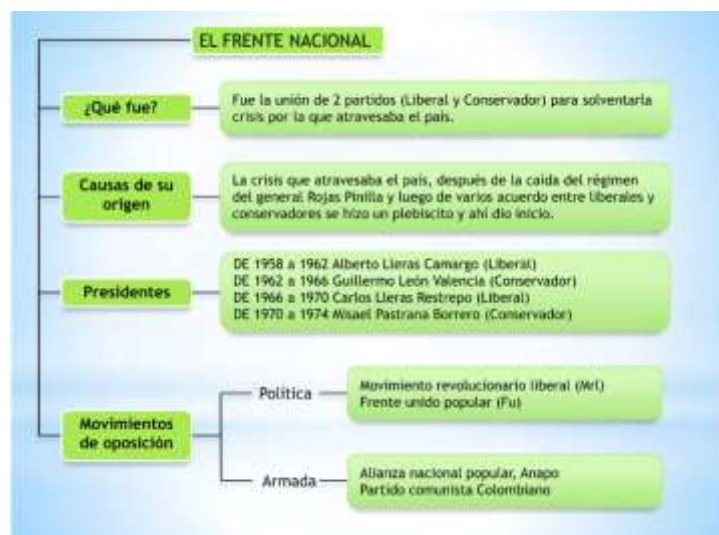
EL FRENTE NACIONAL

¿Qué fue?

Fue la unión de 2 partidos (Liberal y Conservador) para solventarla crisis por la que atravesaba el país.

Causas de su origen

La crisis que atravesaba el país, después de la caída del régimen del general Rojas Pinilla y luego de varios acuerdo entre liberales y conservadores se hizo un plebiscito y ahí dio inicio.

Presidentes

DE 1958 a 1962 Alberto Lleras Camargo (Liberal)
DE 1962 a 1966 Guillermo León Valencia (Conservador)
DE 1966 a 1970 Carlos Lleras Restrepo (Liberal)
DE 1970 a 1974 Misael Pastrana Borrero (Conservador)

Movimientos de oposición

Política

Movimiento revolucionario liberal (Mrl)
Frente unido popular (Fu)

Armada

Alianza nacional popular, Anapo
Partido comunista Colombiano